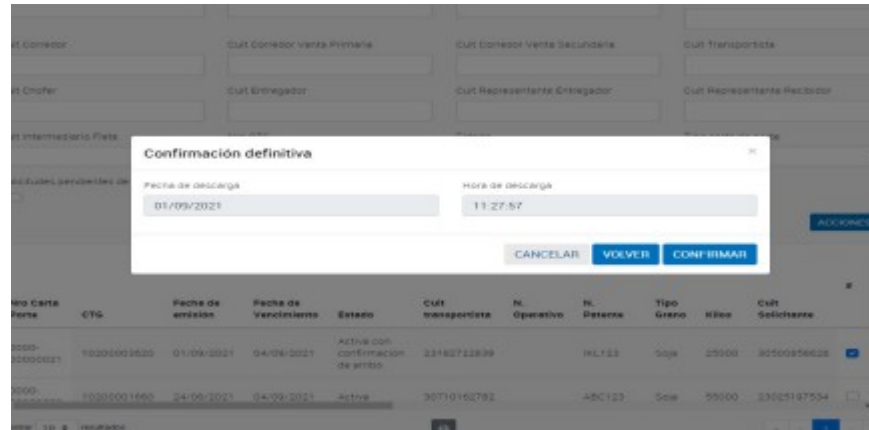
it Corredor
Cuit Corredor Venta Primaria
Cuit Corredor Venta Secundaria
Cuit Transportista
it Chofer
Cuit Entregador
Cuit Representante Entregador
Cuit Representante Recibidor
it Intermediario Flete
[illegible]
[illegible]
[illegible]
licitudes pendientes de
ACCIONES

Confirmación definitiva
×
Fecha de descarga
01/09/2021
Hora de descarga
11:27:57
CANCELAR
VOLVER
CONFIRMAR

| ero Carta Porte | CTG | Fecha de emisión | Fecha de Vencimiento | Estado | Cuit transportista | N. Operativo | N. Patente | Tipo Grano | Kilos | Cuit Solicitante | # |
|---|---|---|---|---|---|---|---|---|---|---|---|
| 0000-00000021 | 10200003620 | 01/09/2021 | 04/09/2021 | Activa con confirmación de arribo | 23160722839 | | IKL123 | Soja | 25000 | 30500856628 | |
| 0000-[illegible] | 10200001660 | 24/08/2021 | 04/09/2021 | Activa | 30710162782 | | ABC123 | Soja | 55000 | 23025197534 | |

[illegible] 10 resultados